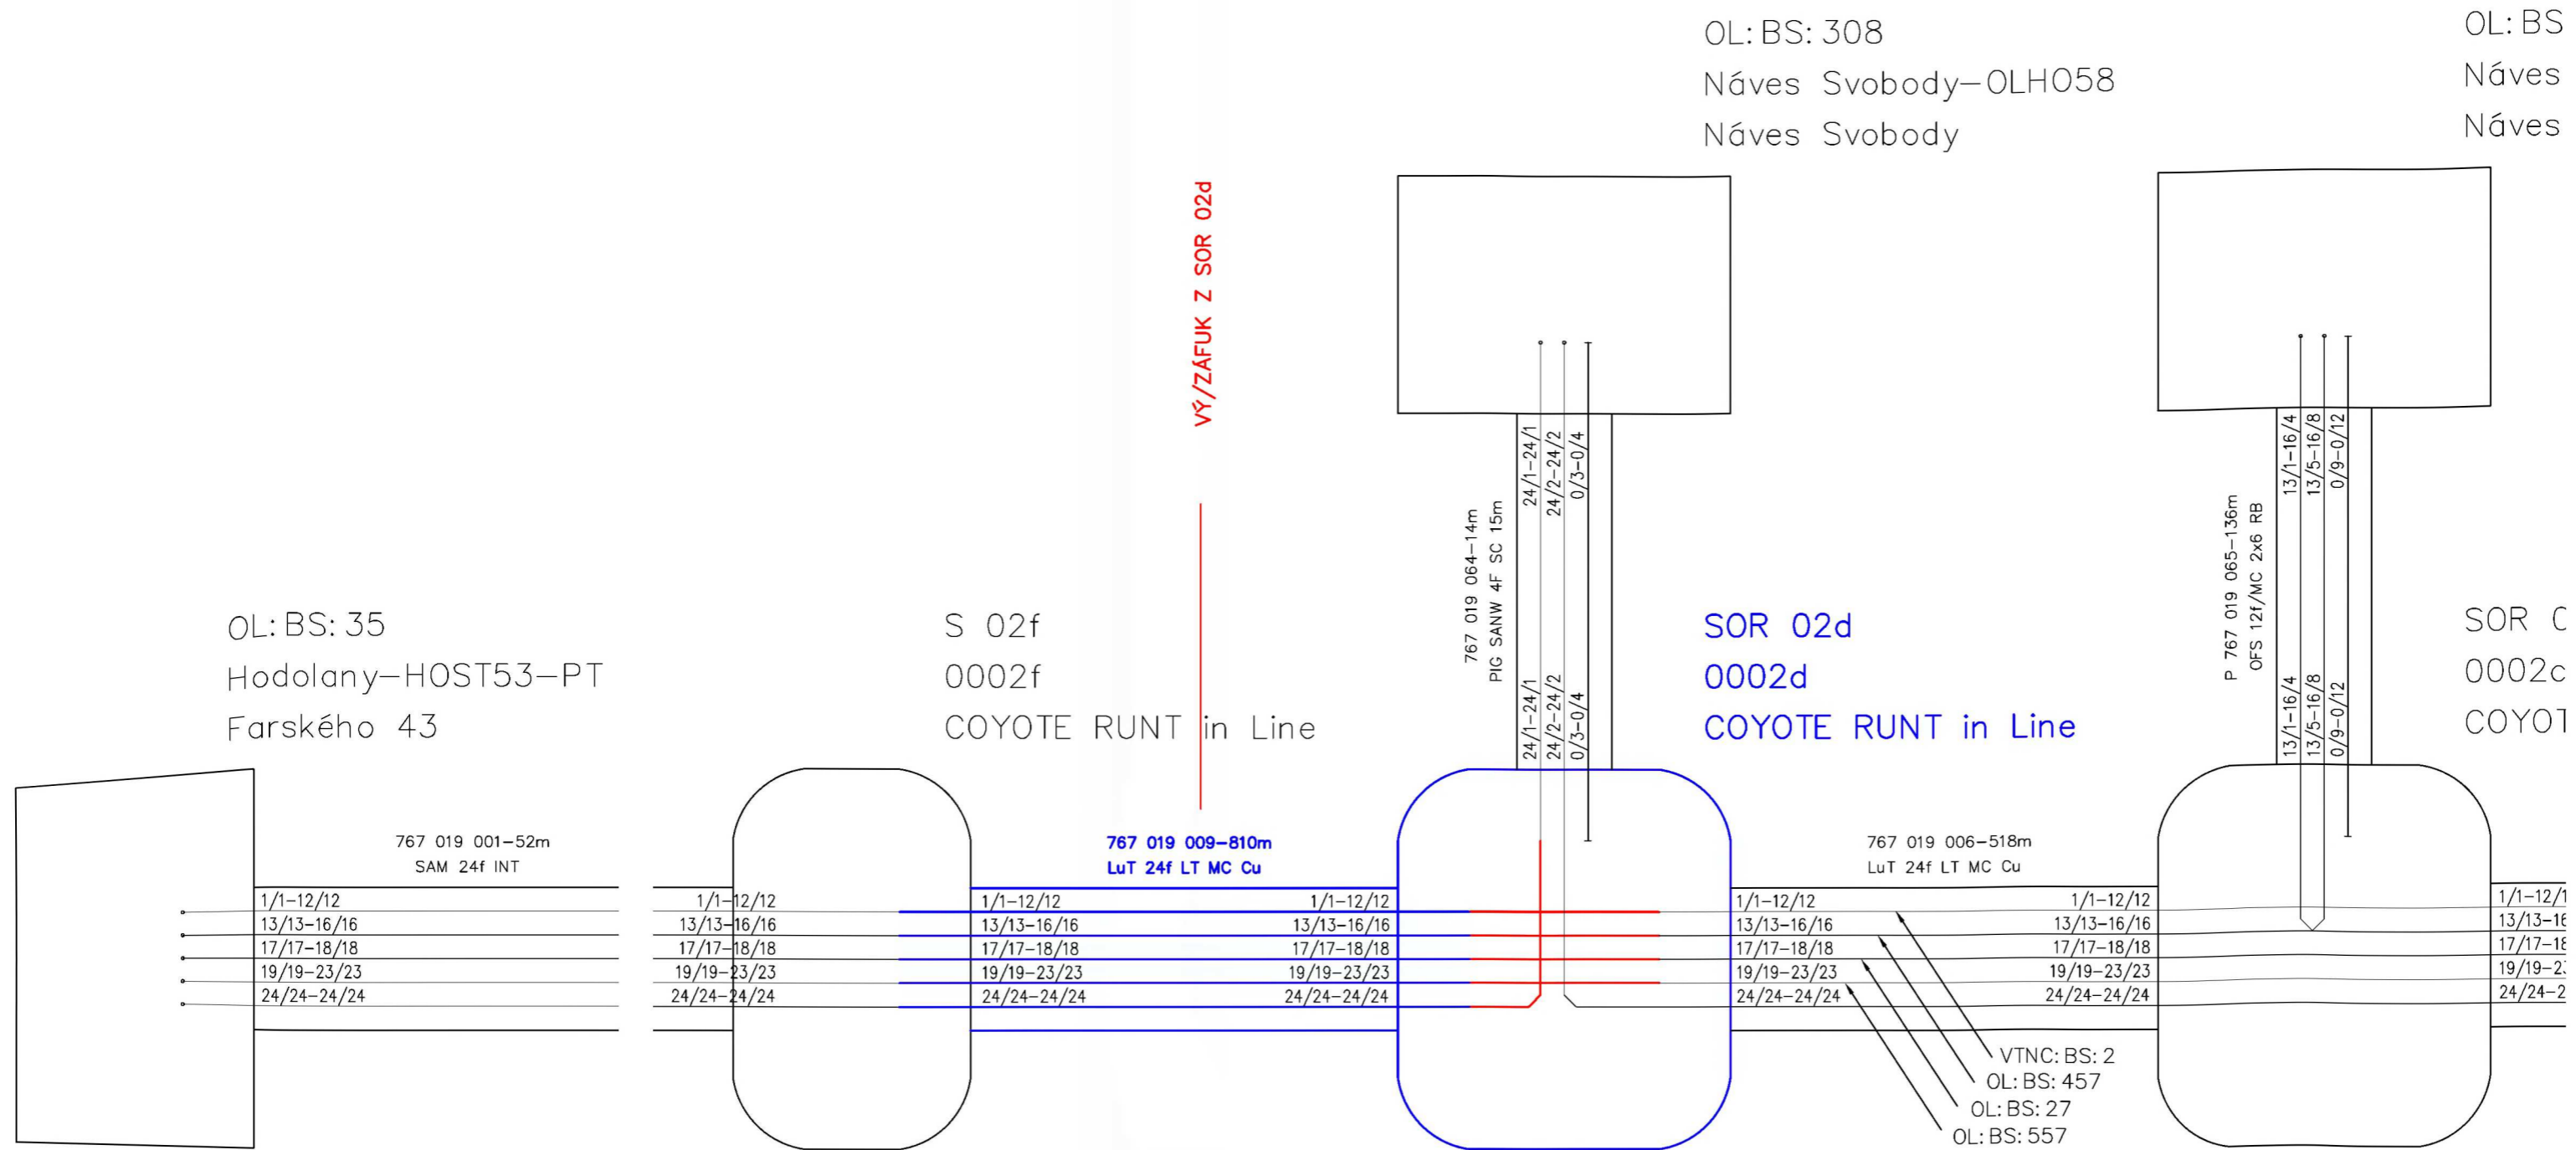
OL: BS: 308
Náves Svobody–OLH058
Náves Svobody

OL: BS
Náves
Náves

VÝ/ZÁFUK Z SOR 02d

767 019 064–14m
PIG SANW 4F SC 15m

24/1–24/1
24/2–24/2
0/3–0/4

24/1–24/1
24/2–24/2
0/3–0/4

P 767 019 065–136m
OFS 12f/MC 2x6 RB

13/1–16/4
13/5–16/8
0/9–0/12

13/1–16/4
13/5–16/8
0/9–0/12

OL: BS: 35
Hodolany–HOST53–PT
Farského 43

S 02f
0002f
COYOTE RUNT in Line

SOR 02d
0002d
COYOTE RUNT in Line

SOR C
0002c
COYOT

767 019 001–52m
SAM 24f INT

1/1–12/12
13/13–16/16
17/17–18/18
19/19–23/23
24/24–24/24

1/1–12/12
13/13–16/16
17/17–18/18
19/19–23/23
24/24–24/24

767 019 009–810m
LuT 24f LT MC Cu

1/1–12/12
13/13–16/16
17/17–18/18
19/19–23/23
24/24–24/24

1/1–12/12
13/13–16/16
17/17–18/18
19/19–23/23
24/24–24/24

767 019 006–518m
LuT 24f LT MC Cu

1/1–12/12
13/13–16/16
17/17–18/18
19/19–23/23
24/24–24/24

1/1–12/12
13/13–16/16
17/17–18/18
19/19–23/23
24/24–24/24

1/1–12/1
13/13–1
17/17–1
19/19–2
24/24–2

VTNC: BS: 2
OL: BS: 457
OL: BS: 27
OL: BS: 557